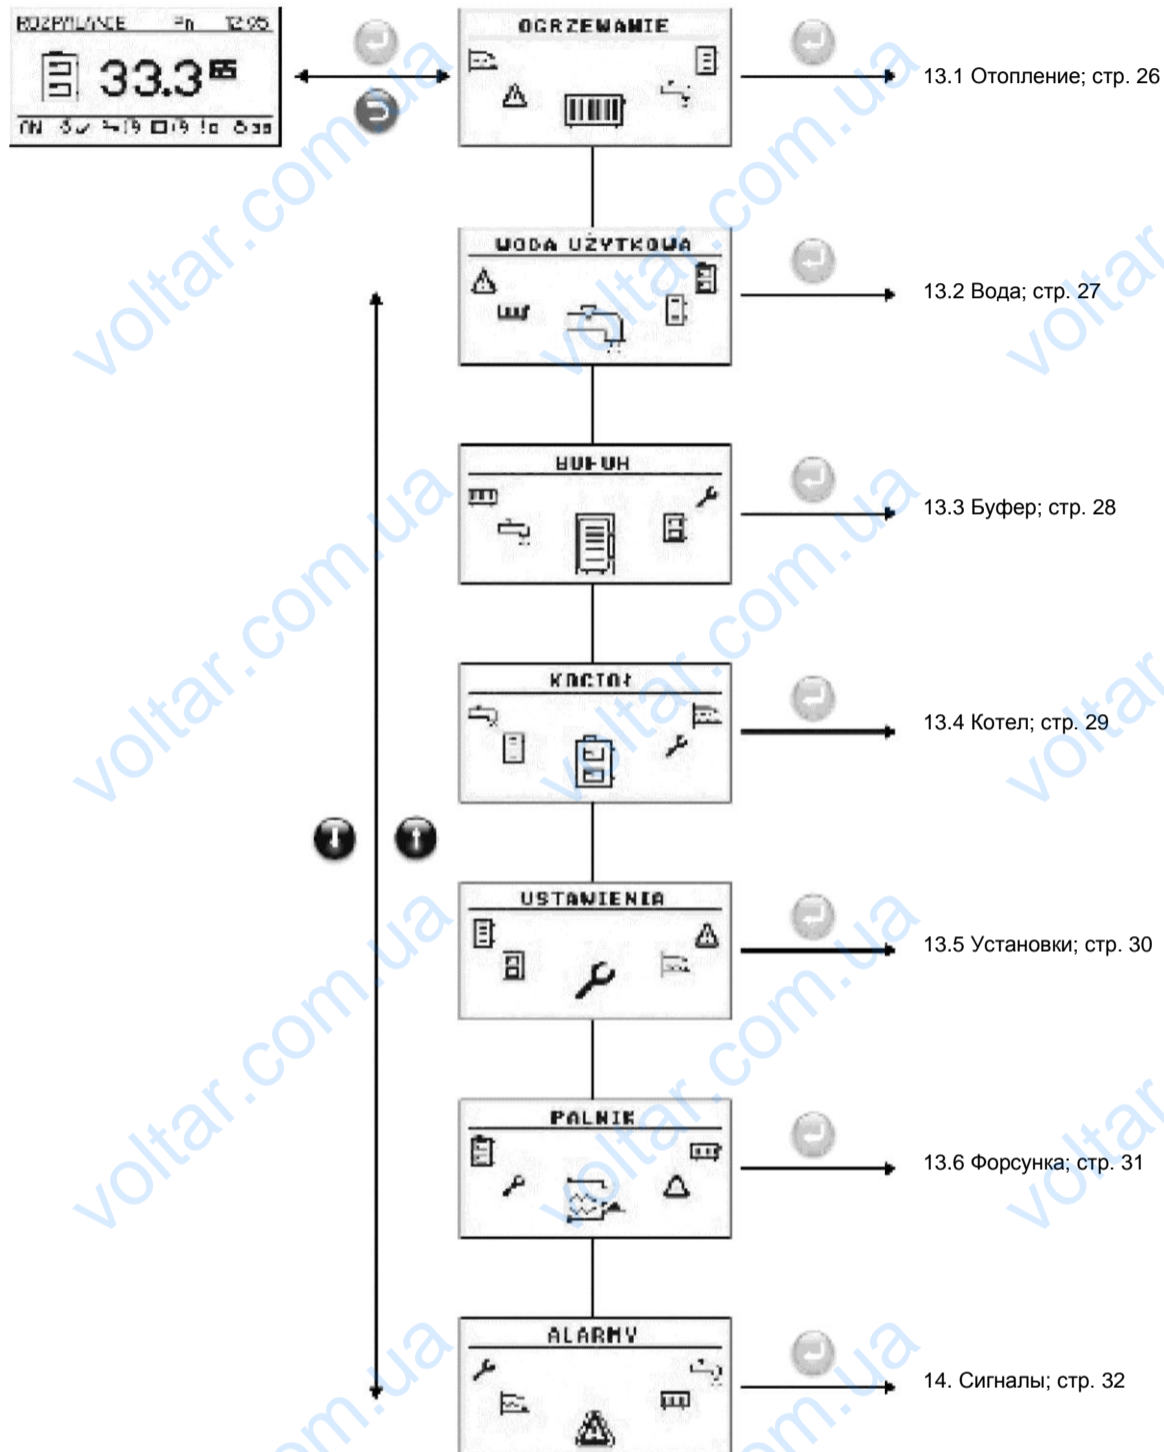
ROZPALANIE Pn 12:05
33.3

OGRZEWANIE

13.1 Отопление; стр. 26

WODA UŻYTKOWA

13.2 Вода; стр. 27

BUFOR

13.3 Буфер; стр. 28

KOCIOŁ

13.4 Котел; стр. 29

USTAWIENIA

13.5 Установки; стр. 30

PALNIK

13.6 Форсунка; стр. 31

ALARMY

14. Сигналы; стр. 32

voltar.com.ua